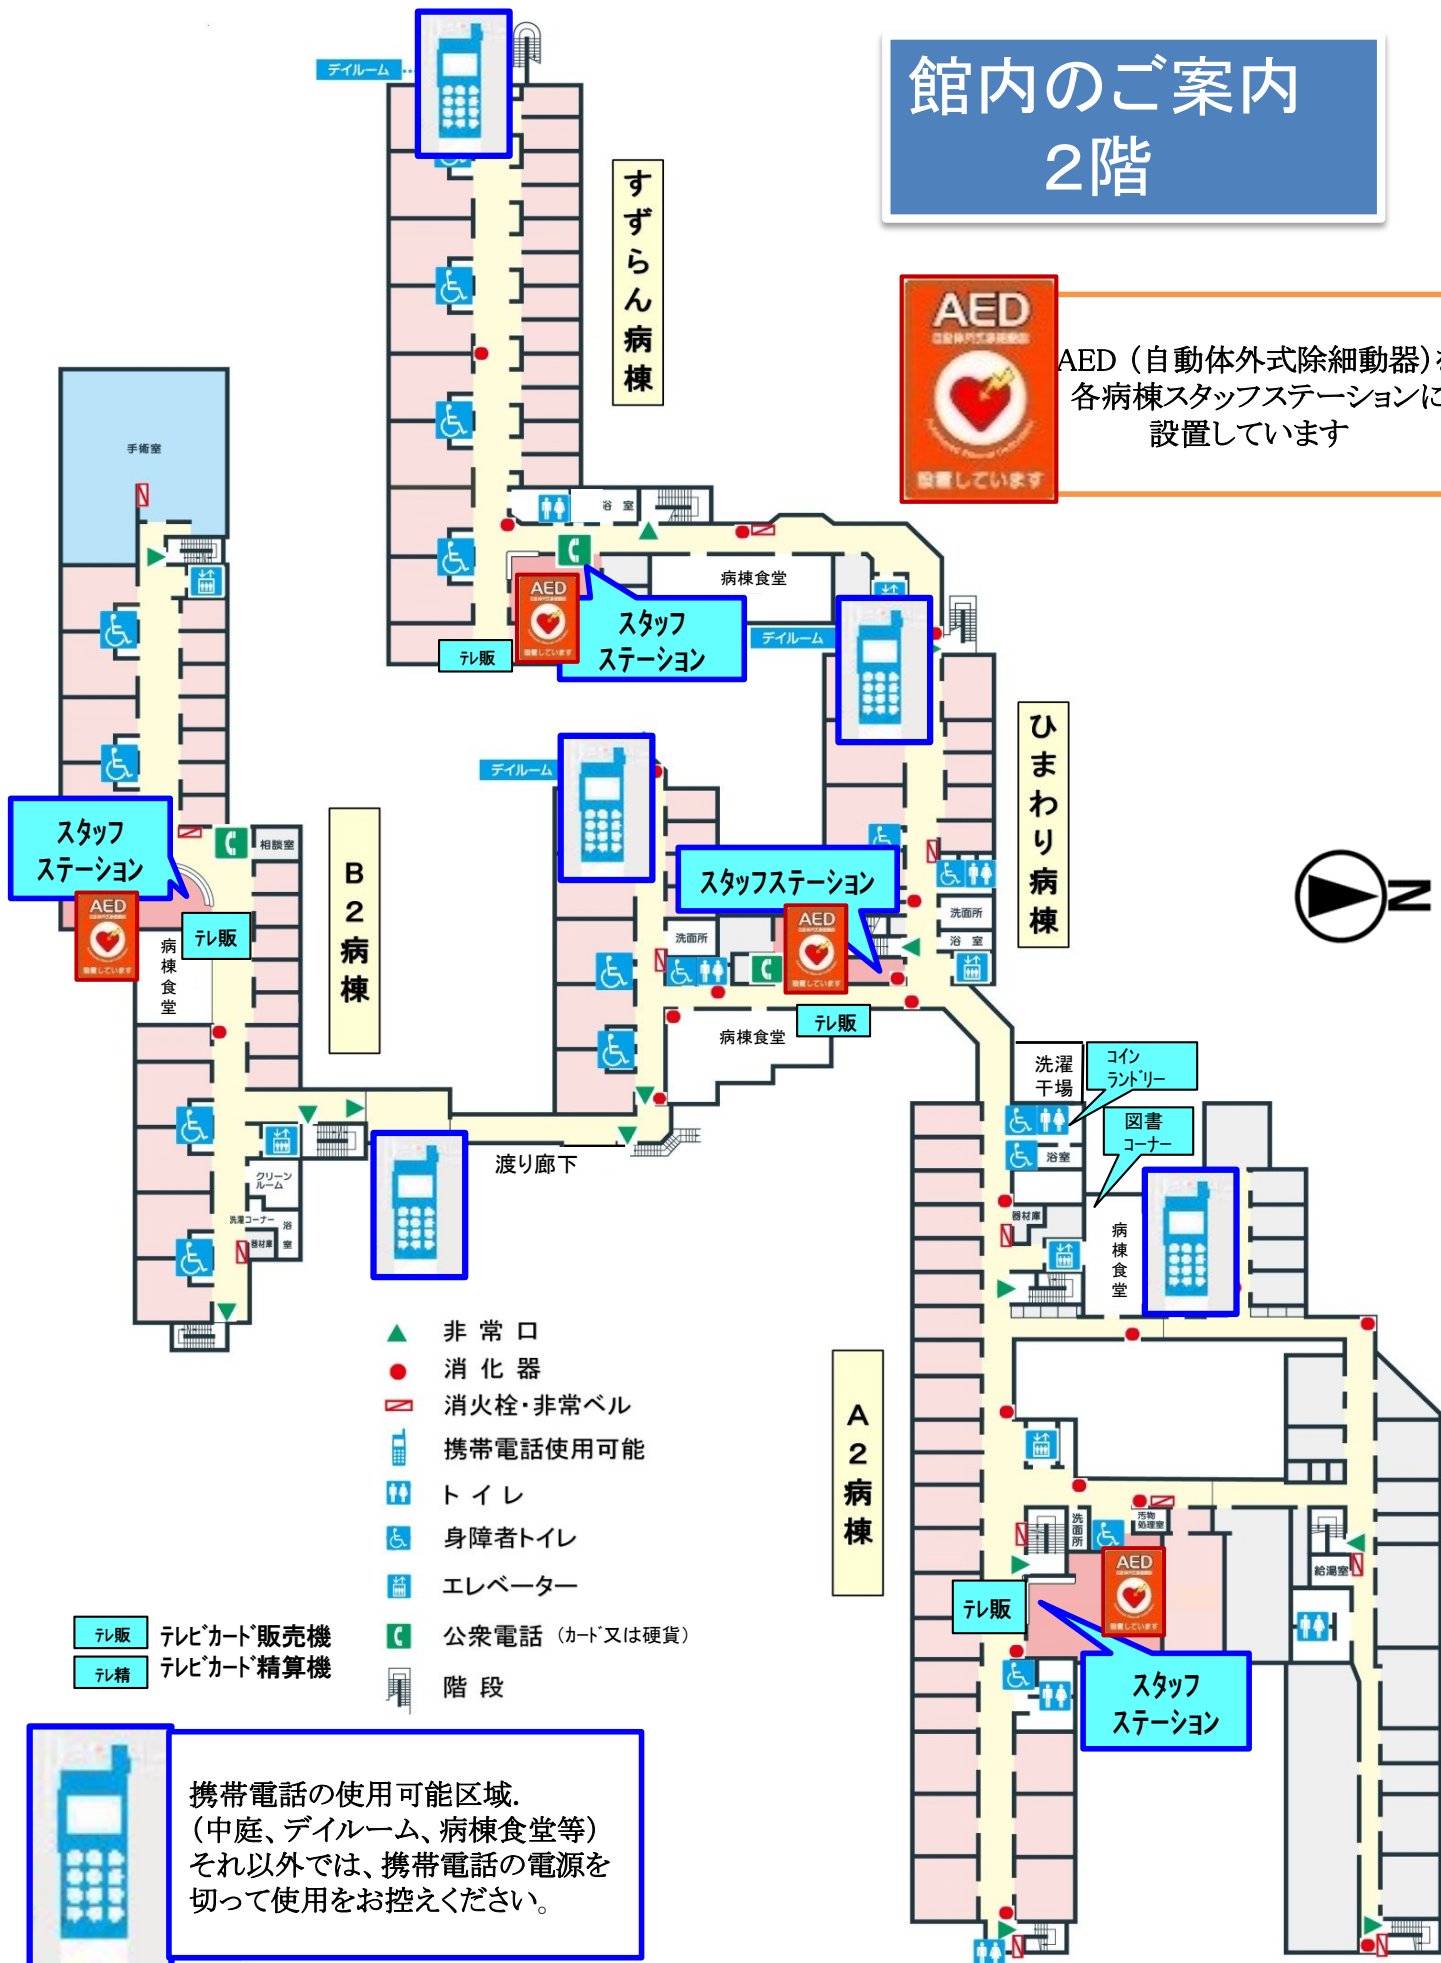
館内のご案内
2階

AED
設置しています

AED（自動体外式除細動器）を
各病棟スタッフステーションに
設置しています

デイルーム
すずらん病棟
浴室
病棟食堂
スタッフ
ステーション
テレ販
デイルーム
ひまわり病棟
手術室
スタッフ
ステーション
相談室
病棟食堂
テレ販
B2病棟
デイルーム
スタッフステーション
洗面所
洗面所
浴室
病棟食堂
テレ販
洗濯干場
コイン
ランドリー
図書
コーナー
浴室
器材庫
病棟食堂
クリーンルーム
洗濯コーナー
器材庫
浴室
渡り廊下
A2病棟
洗面所
汚物処理室
給湯室
テレ販
スタッフ
ステーション

非常口
消化器
消火栓・非常ベル
携帯電話使用可能
トイレ
身障者トイレ
エレベーター
公衆電話（カード又は硬貨）
階段
テレ販 テレビカード販売機
テレ精 テレビカード精算機

携帯電話の使用可能区域.
（中庭、デイルーム、病棟食堂等）
それ以外では、携帯電話の電源を
切って使用をお控えください。